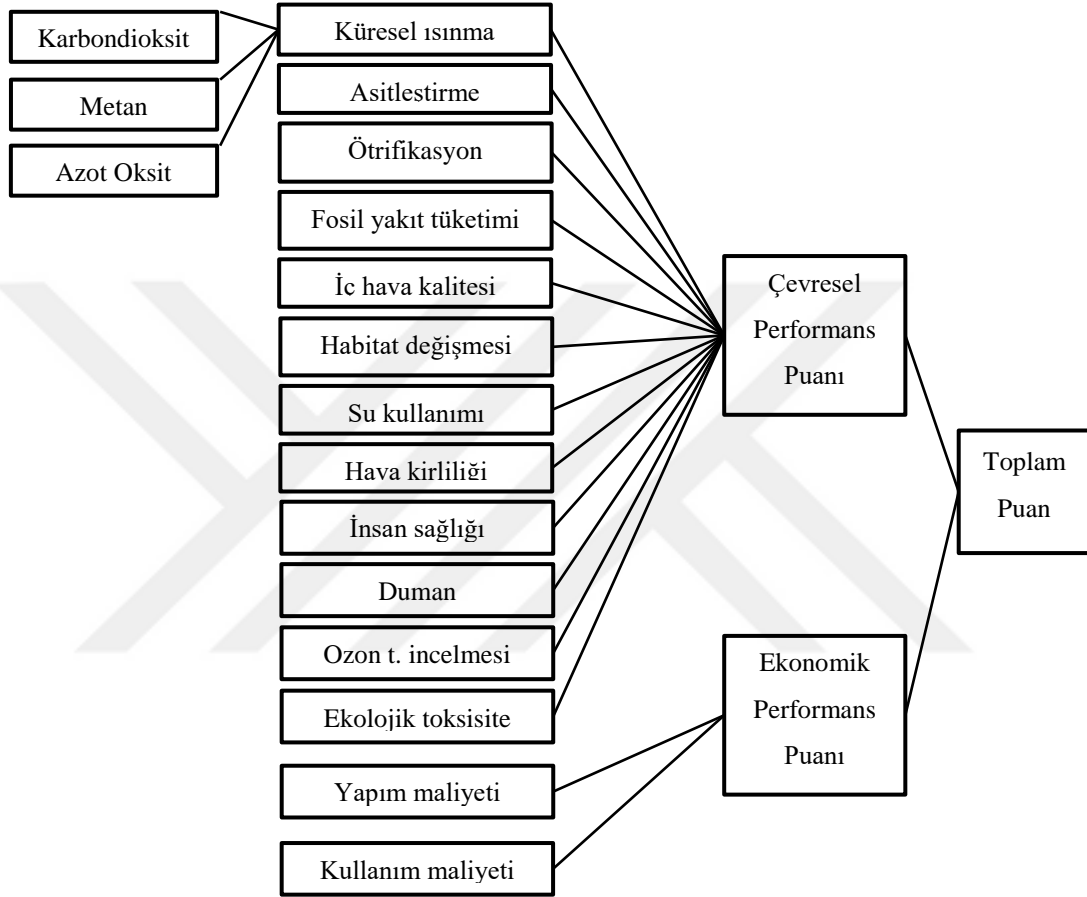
Karbondioksit

Metan

Azot Oksit

Küresel ısınma

Asitlestirme

Ötrifikasyon

Fosil yakıt tüketimi

İc hava kalitesi

Habitat değişmesi

Su kullanımı

Hava kirliliği

İnsan sağlığı

Duman

Ozon t. incelmesi

Ekolojik toksisite

Yapım maliyeti

Kullanım maliyeti

Çevresel Performans Puanı

Ekonomik Performans Puanı

Toplam Puan